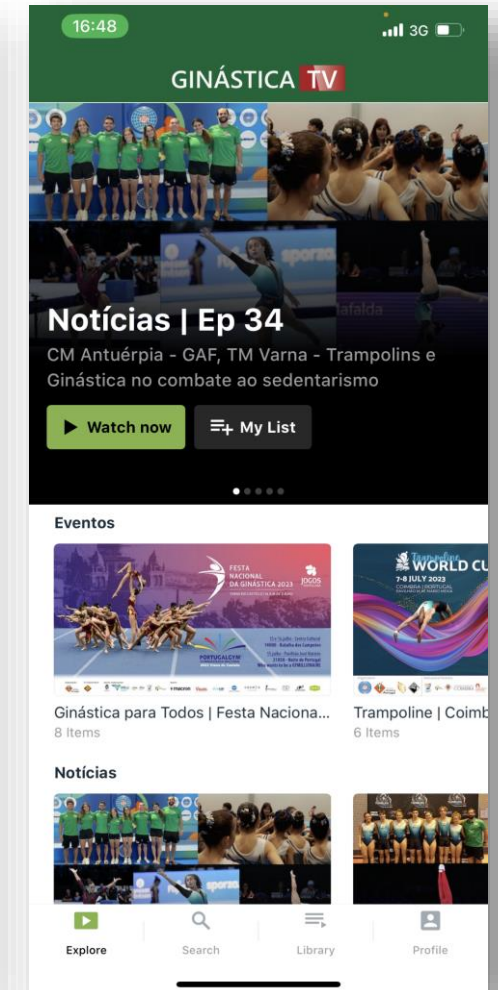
16:48

3G

GINÁSTICA TV

Notícias | Ep 34

CM Antuérpia - GAF, TM Varna - Trampolins e Ginástica no combate ao sedentarismo

Watch now

My List

Eventos

FESTA NACIONAL DA GINÁSTICA 2023

JOGOS

Trampoline WORLD CU

7-8 JULY 2023

COIMBRA | PORTUGAL

Ginástica para Todos | Festa Naciona...

8 Items

Trampoline | Coimb

6 Items

Notícias

Explore

Search

Library

Profile